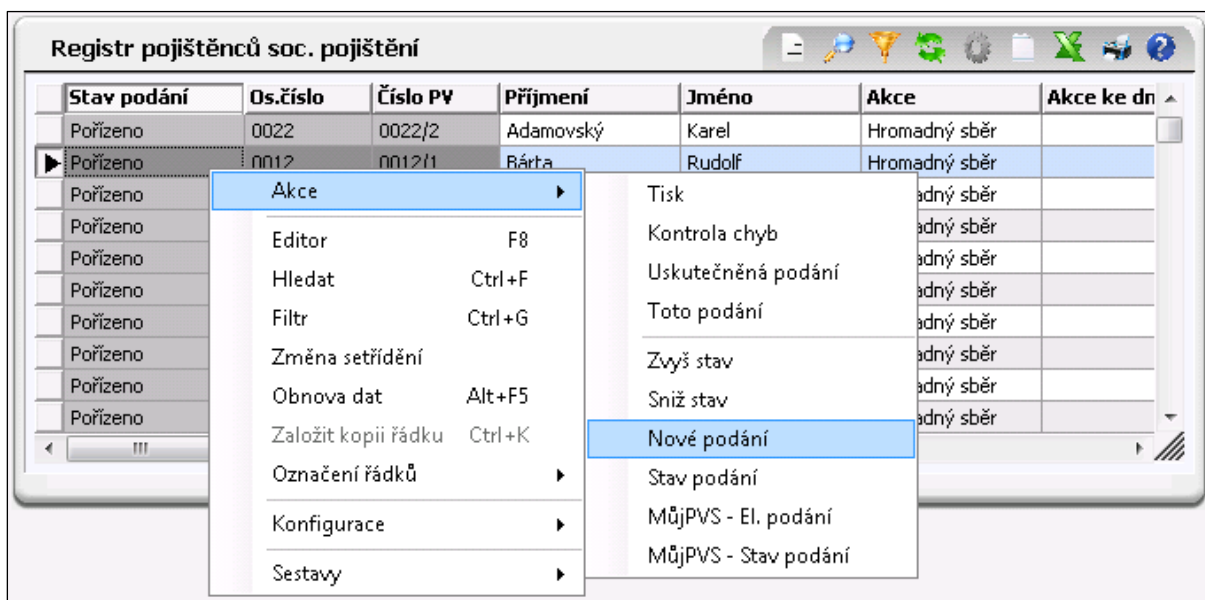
Registr pojištěnců soc. pojištění

| Stav podání | Os.číslo | Číslo PV | Příjmení | Jméno | Akce | Akce ke dn |
|---|---|---|---|---|---|---|
| Pořízeno | 0022 | 0022/2 | Adamovský | Karel | Hromadný sběr | |
| Pořízeno | 0012 | 0012/1 | Bárta | Rudolf | Hromadný sběr | |
| Pořízeno | | | | | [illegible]adný sběr | |
| Pořízeno | | | | | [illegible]adný sběr | |
| Pořízeno | | | | | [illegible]adný sběr | |
| Pořízeno | | | | | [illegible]adný sběr | |
| Pořízeno | | | | | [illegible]adný sběr | |
| Pořízeno | | | | | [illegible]adný sběr | |
| Pořízeno | | | | | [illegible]adný sběr | |
| Pořízeno | | | | | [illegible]adný sběr | |

Akce
Editor F8
Hledat Ctrl+F
Filtr Ctrl+G
Změna setřídění
Obnova dat Alt+F5
Založit kopii řádku Ctrl+K
Označení řádků
Konfigurace
Sestavy

Tisk
Kontrola chyb
Uskutečněná podání
Toto podání
Zvyš stav
Sniž stav
Nové podání
Stav podání
MůjPVS - El. podání
MůjPVS - Stav podání